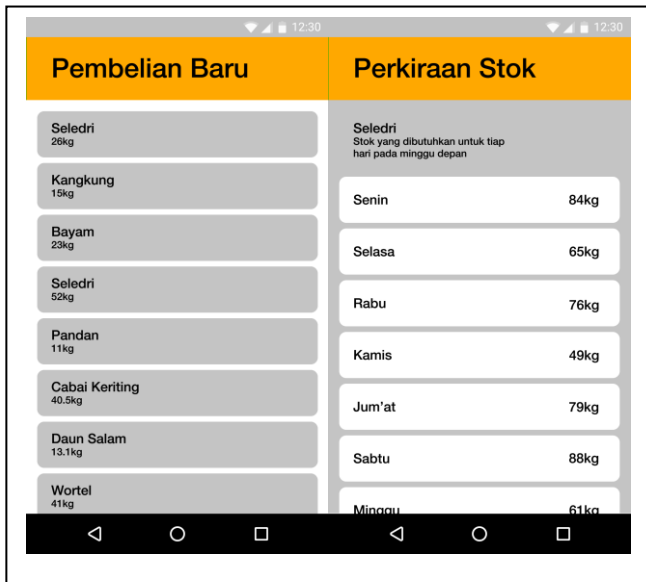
12:30

Pembelian Baru

Seledri
26kg

Kangkung
15kg

Bayam
23kg

Seledri
52kg

Pandan
11kg

Cabai Keriting
40.5kg

Daun Salam
13.1kg

Wortel
41kg

12:30

Perkiraan Stok

Seledri
Stok yang dibutuhkan untuk tiap hari pada minggu depan

| | |
|---|---|
| Senin | 84kg |
| Selasa | 65kg |
| Rabu | 76kg |
| Kamis | 49kg |
| Jum'at | 79kg |
| Sabtu | 88kg |
| Minggu | 61kg |